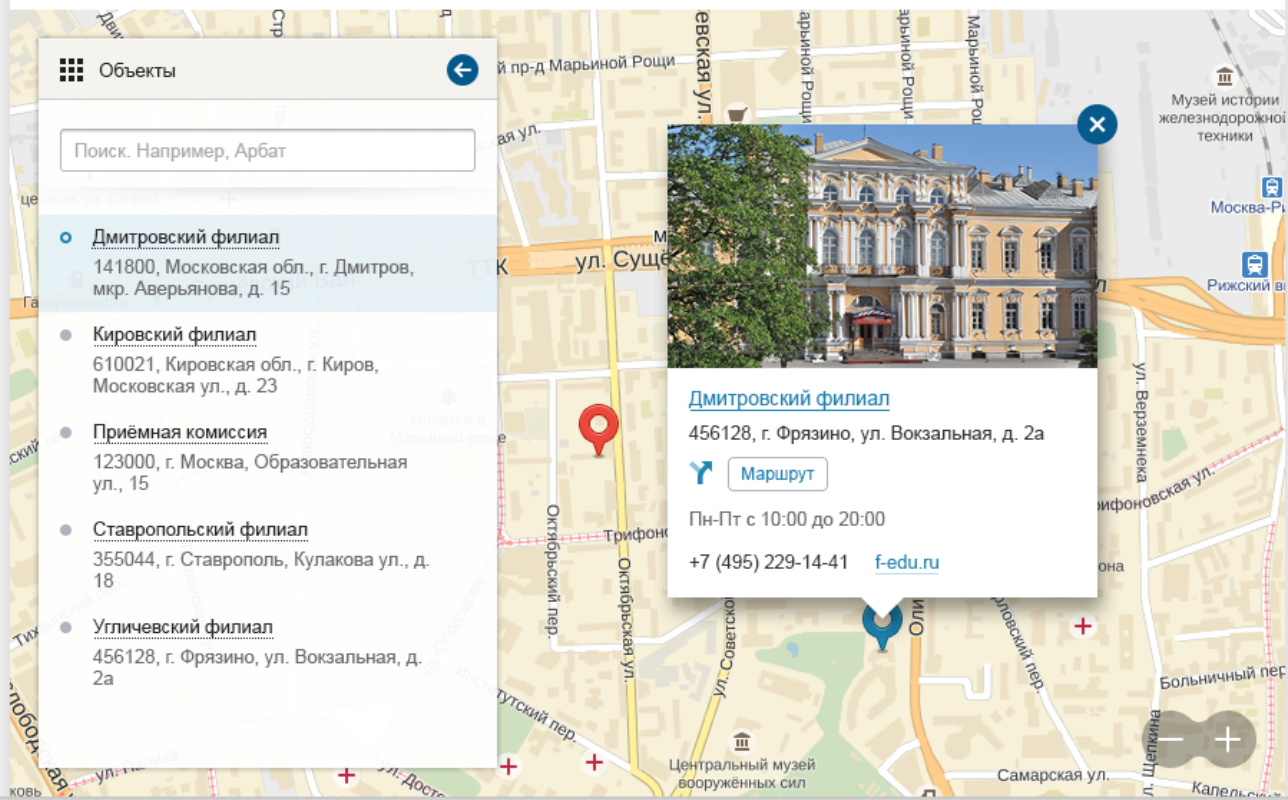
Объекты

Поиск. Например, Арбат

Дмитровский филиал
141800, Московская обл., г. Дмитров, мкр. Аверьянова, д. 15

Кировский филиал
610021, Кировская обл., г. Киров, Московская ул., д. 23

Приёмная комиссия
123000, г. Москва, Образовательная ул., 15

Ставропольский филиал
355044, г. Ставрополь, Кулакова ул., д. 18

Угличевский филиал
456128, г. Фрязино, ул. Вокзальная, д. 2а

Дмитровский филиал
456128, г. Фрязино, ул. Вокзальная, д. 2а

Маршрут

Пн-Пт с 10:00 до 20:00

+7 (495) 229-14-41 f-edu.ru

Музей истории железнодорожной техники
Москва-Ри
Рижский вок
ул. Сущ
ТТК
3-й проезд Марьиной Рощи
Шереметьевская ул.
ул. Марьиной Рощи
ул. Верземнека
Трифоновская ул.
Трифон
Октябрьский пер.
Октябрьская ул.
ул. Советской
Олимпийский
Болотниковский пер.
Больничный пер.
Самарская ул.
Центральный музей вооружённых сил
Тихвинская ул.
Институтский пер.
Калельская